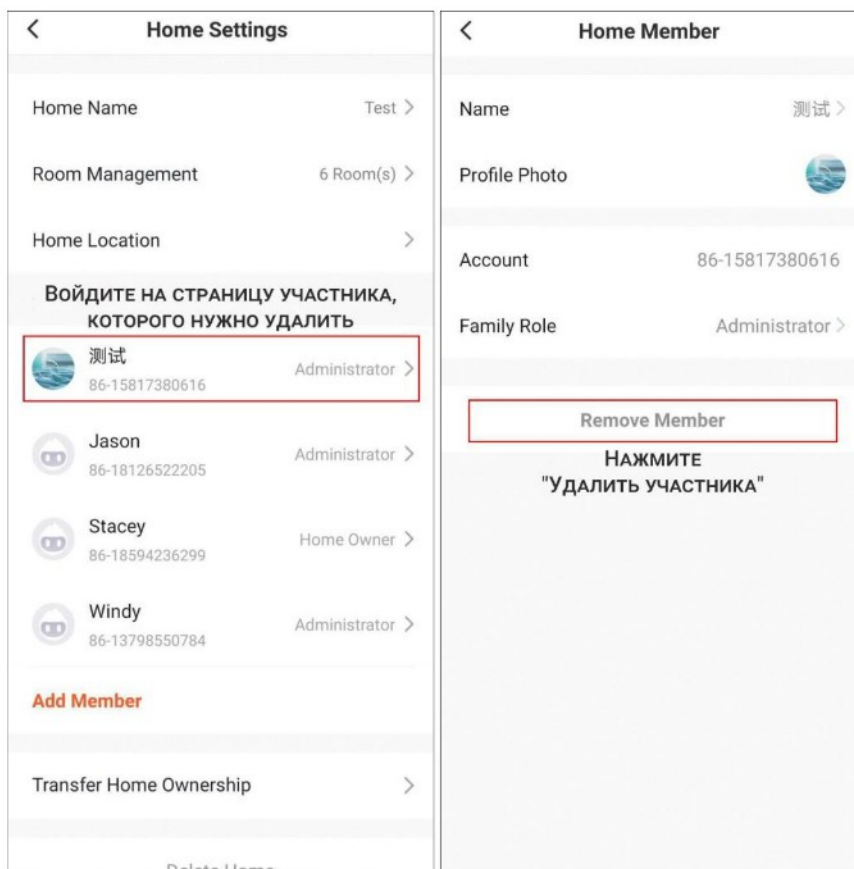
<

Home Settings

Home Name Test >

Room Management 6 Room(s) >

Home Location >

Войдите на страницу участника, которого нужно удалить

测试
86-15817380616
Administrator >

Jason
86-18126522205
Administrator >

Stacey
86-18594236299
Home Owner >

Windy
86-13798550784
Administrator >

Add Member

Transfer Home Ownership >

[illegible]

<

Home Member

Name 测试 >

Profile Photo

Account 86-15817380616

Family Role Administrator >

Remove Member

Нажмите "Удалить участника"